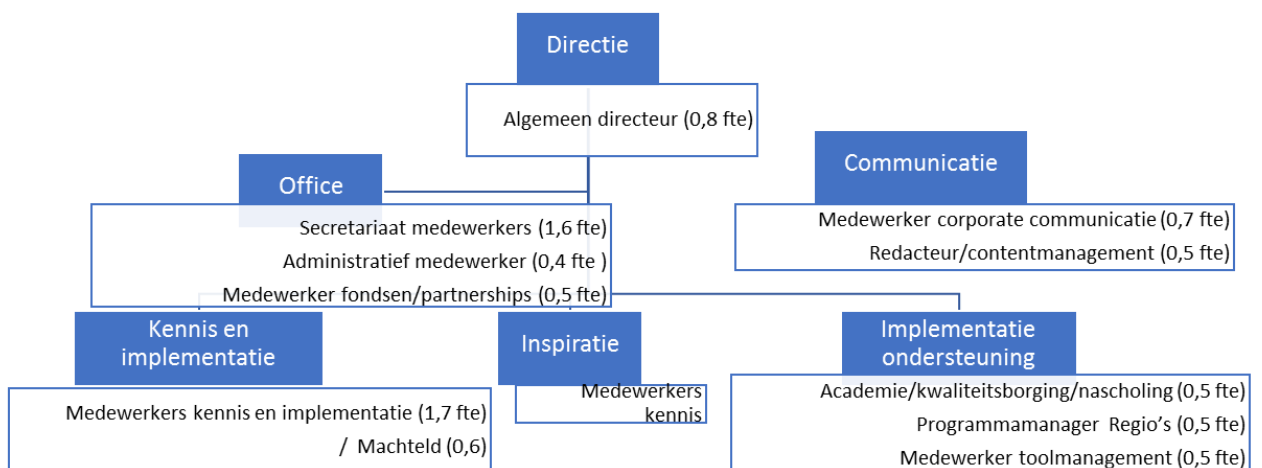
Directie

Algemeen directeur (0,8 fte)

Office

Secretariaat medewerkers (1,6 fte)

Administratief medewerker (0,4 fte )

Medewerker fondsen/partnerships (0,5 fte)

Communicatie

Medewerker corporate communicatie (0,7 fte)

Redacteur/contentmanagement (0,5 fte)

Kennis en implementatie

Medewerkers kennis en implementatie (1,7 fte)

/ Machteld (0,6)

Inspiratie

Medewerkers kennis

Implementatie ondersteuning

Academie/kwaliteitsborging/nascholing (0,5 fte)

Programmamanager Regio's (0,5 fte)

Medewerker toolmanagement (0,5 fte)